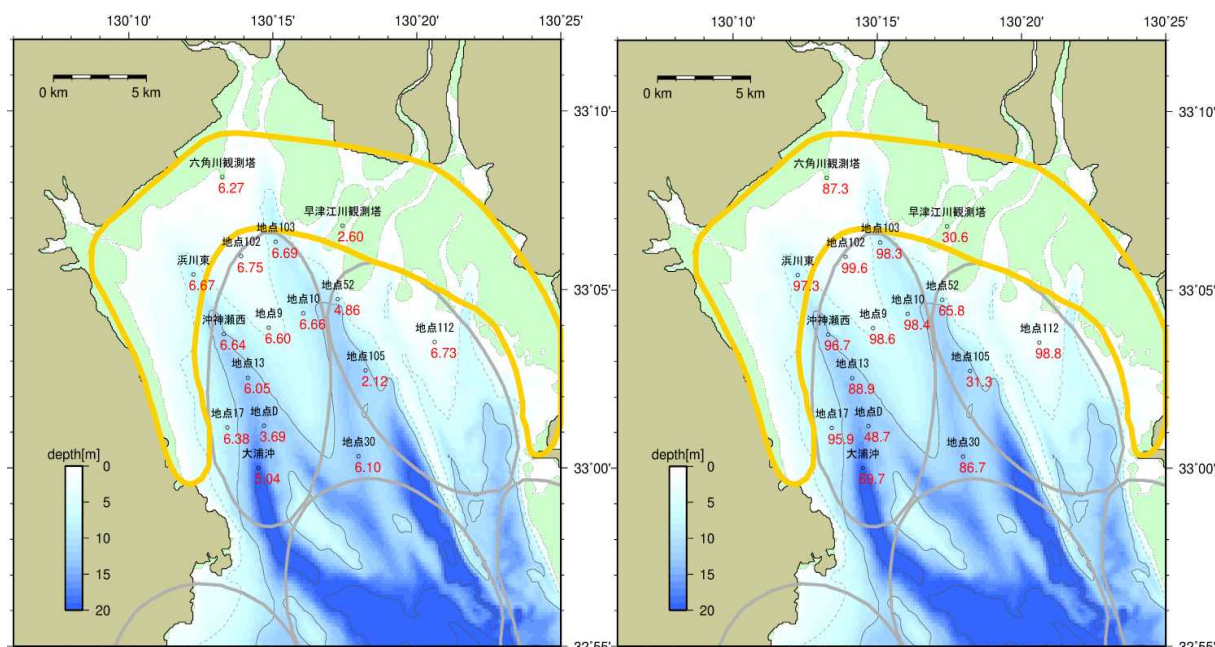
130°10'
130°15'
130°20'
130°25'
0 km
5 km
六角川観測塔
6.27
早津江川観測塔
2.60
地点103
6.69
地点102
6.75
浜川東
6.67
地点52
4.86
地点10
6.66
地点9
6.60
沖神瀬西
6.64
地点112
6.73
地点105
2.12
地点13
6.05
地点17
6.38
地点D
3.69
地点30
6.10
大浦沖
5.04
depth[m]
0
5
10
15
20

130°10'
130°15'
130°20'
130°25'
33°10'
33°05'
33°00'
32°55'
0 km
5 km
六角川観測塔
87.3
早津江川観測塔
30.6
地点103
98.3
地点102
99.6
浜川東
97.3
地点52
65.8
地点10
98.4
地点9
98.6
沖神瀬西
96.7
地点112
98.8
地点105
31.3
地点13
88.9
地点17
95.9
地点D
48.7
地点30
86.7
大浦沖
69.7
depth[m]
0
5
10
15
20